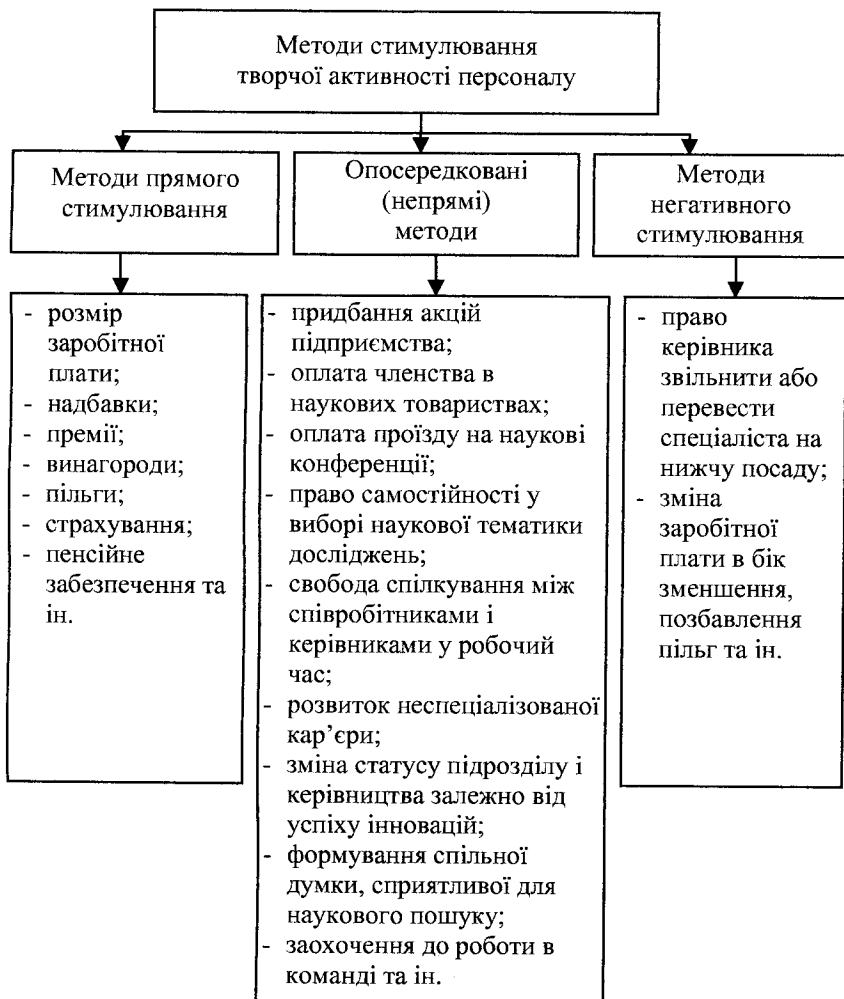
Методи стимулювання творчої активності персоналу

Методи прямого стимулювання

Опосередковані (непрямі) методи

Методи негативного стимулювання

- розмір заробітної плати;
- надбавки;
- премії;
- винагороди;
- пільги;
- страхування;
- пенсійне забезпечення та ін.

- придбання акцій підприємства;
- оплата членства в наукових товариствах;
- оплата проїзду на наукові конференції;
- право самостійності у виборі наукової тематики досліджень;
- свобода спілкування між співробітниками і керівниками у робочий час;
- розвиток неспеціалізованої кар'єри;
- зміна статусу підрозділу і керівництва залежно від успіху інновацій;
- формування спільної думки, сприятливої для наукового пошуку;
- заохочення до роботи в команді та ін.

- право керівника звільнити або перевести спеціаліста на нижчу посаду;
- зміна заробітної плати в бік зменшення, позбавлення пільг та ін.